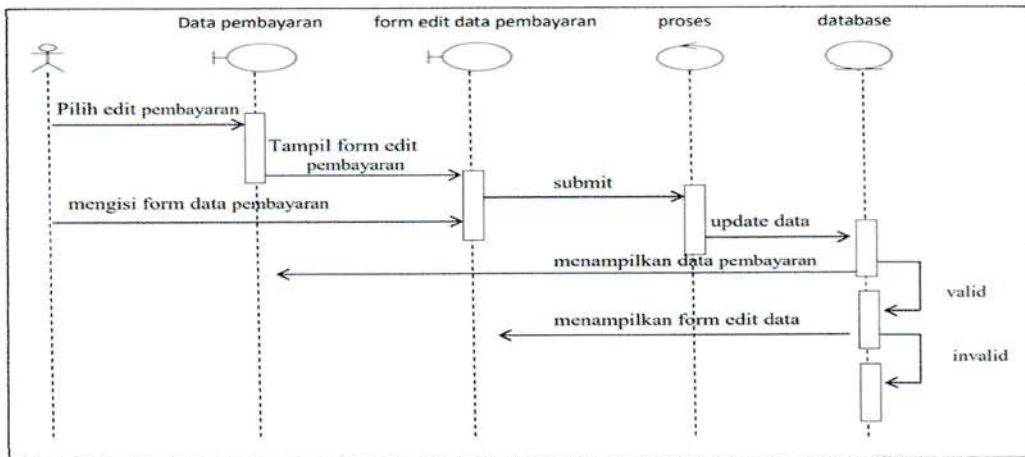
Data pembayaran

form edit data pembayaran

proses

database

Pilih edit pembayaran

Tampil form edit pembayaran

submit

mengisi form data pembayaran

update data

menampilkan data pembayaran

valid

menampilkan form edit data

invalid